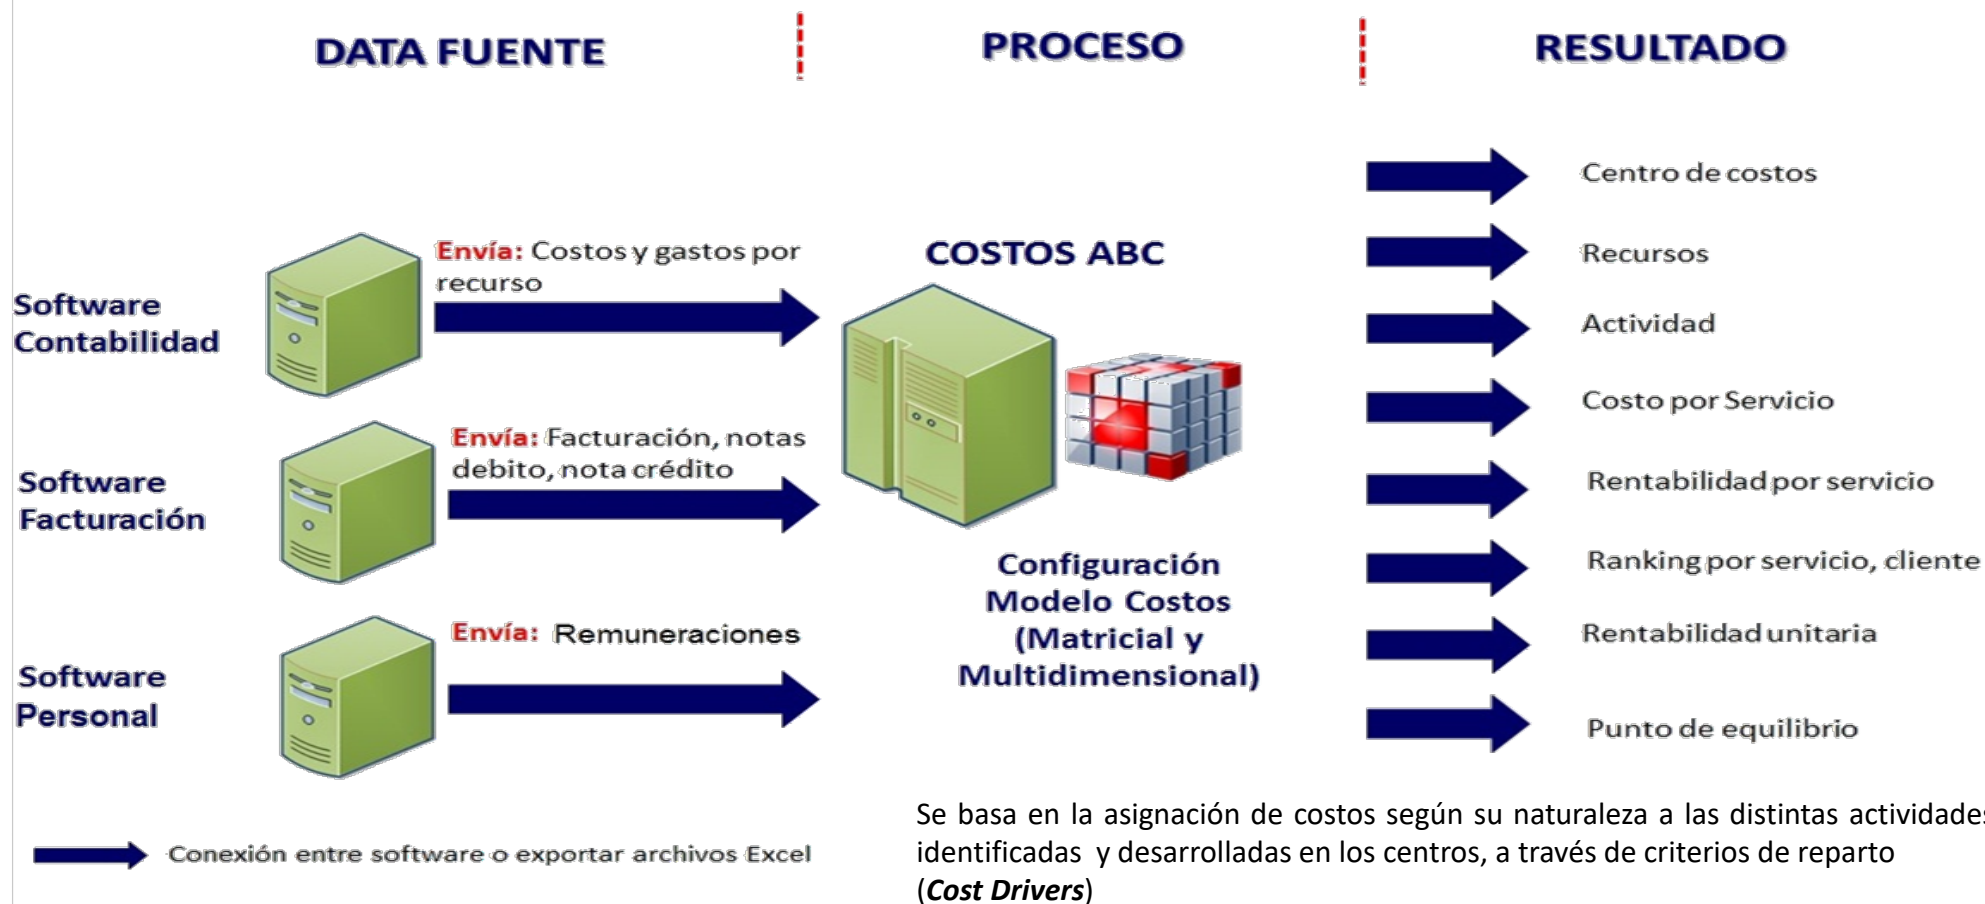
DATA FUENTE

PROCESO

RESULTADO

Software Contabilidad

Envía: Costos y gastos por recurso

Software Facturación

Envía: Facturación, notas debito, nota crédito

Software Personal

Envía: Remuneraciones

COSTOS ABC

Configuración Modelo Costos (Matricial y Multidimensional)

Centro de costos

Recursos

Actividad

Costo por Servicio

Rentabilidad por servicio

Ranking por servicio, cliente

Rentabilidad unitaria

Punto de equilibrio

Conexión entre software o exportar archivos Excel

Se basa en la asignación de costos según su naturaleza a las distintas actividade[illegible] identificadas y desarrolladas en los centros, a través de criterios de reparto (***Cost Drivers***)